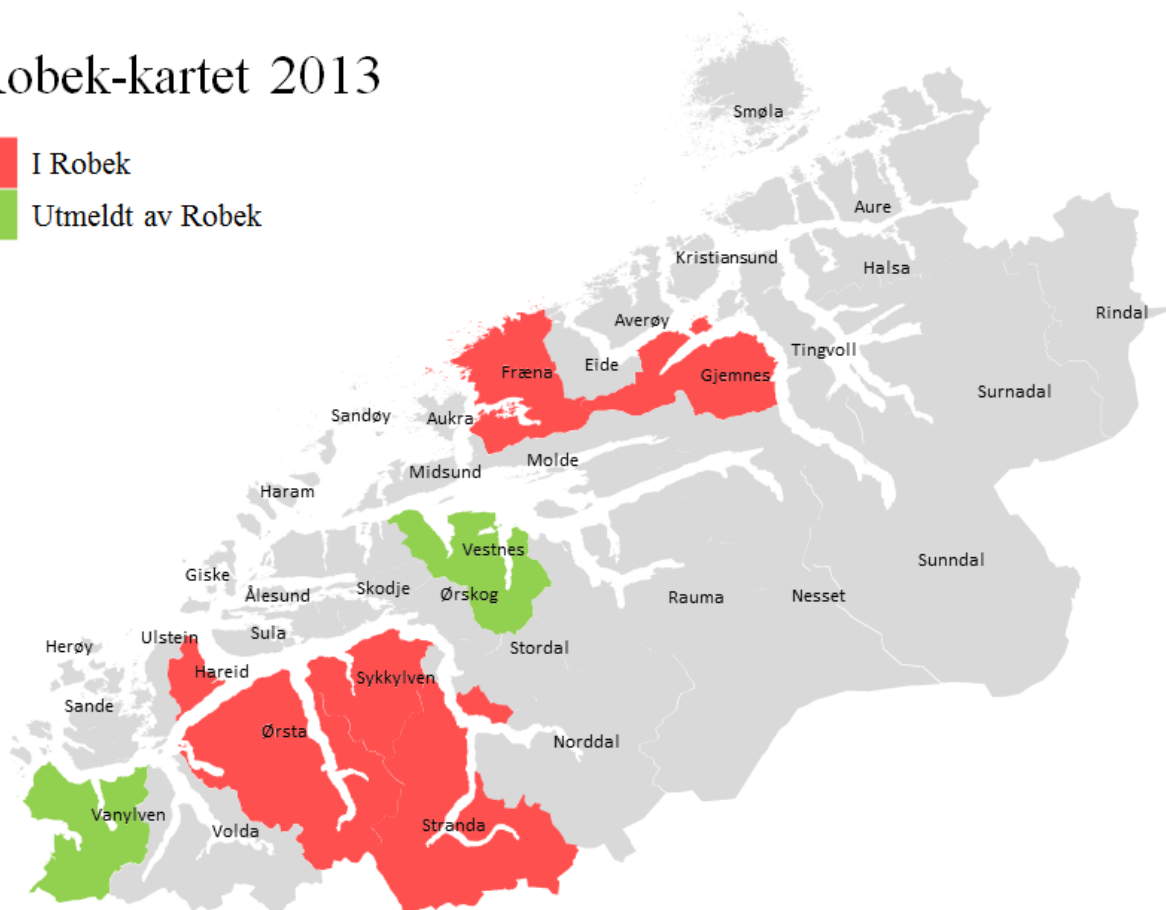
obek-kartet 2013

I Robek

Utmeldt av Robek

Smøla

Aure

Kristiansund

Halsa

Rindal

Averøy

Tingvoll

Fræna

Eide

Gjemnes

Surnadal

Sandøy

Aukra

Midsund

Molde

Haram

Vestnes

Sunndal

Giske

Ålesund

Skodje

Ørskog

Rauma

Nesset

Sula

Herøy

Ulstein

Stordal

Hareid

Sykkylven

Sande

Ørsta

Norddal

Vanylven

Volda

Stranda